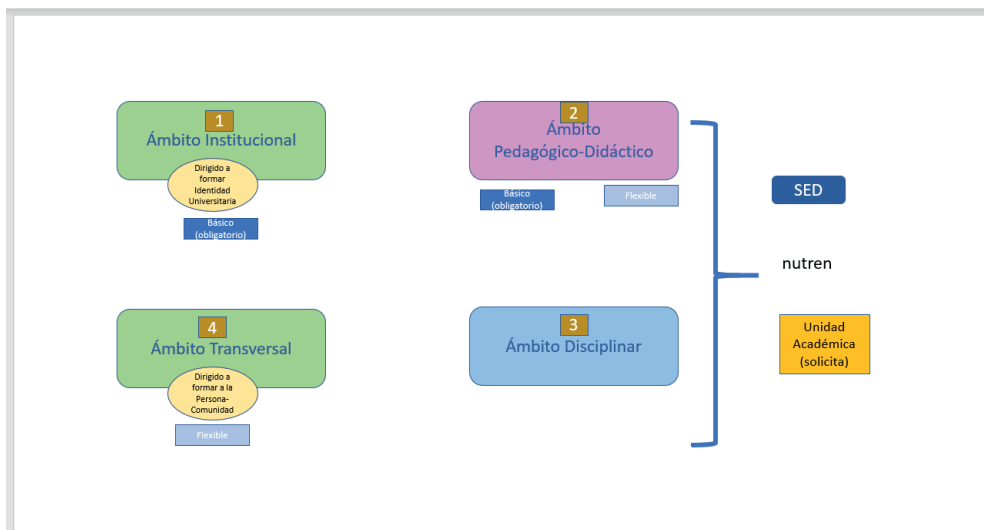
1
Ámbito Institucional
Dirigido a formar Identidad Universitaria
Básico (obligatorio)

2
Ámbito Pedagógico-Didáctico
Básico (obligatorio)
Flexible

SED
nutren
Unidad Académica (solicita)

4
Ámbito Transversal
Dirigido a formar a la Persona-Comunidad
Flexible

3
Ámbito Disciplinar